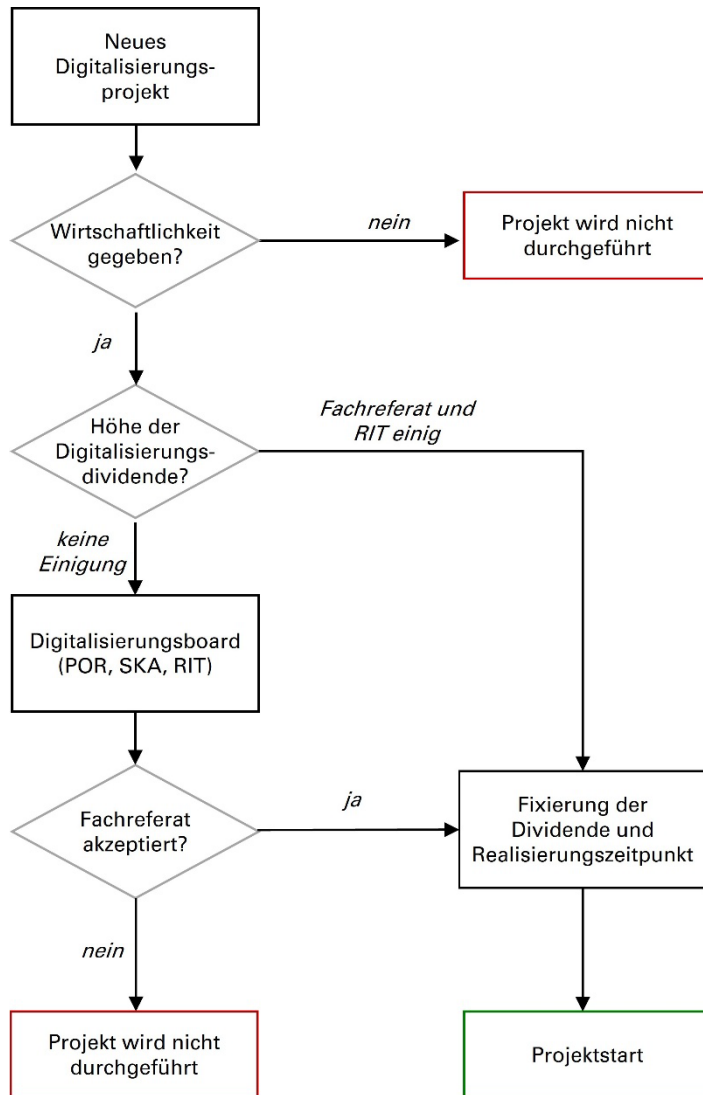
Neues Digitalisierungsprojekt

Wirtschaftlichkeit gegeben?

nein

Projekt wird nicht durchgeführt

ja

Höhe der Digitalisierungsdividende?

Fachreferat und RIT einig

keine Einigung

Digitalisierungsboard (POR, SKA, RIT)

Fachreferat akzeptiert?

ja

Fixierung der Dividende und Realisierungszeitpunkt

nein

Projekt wird nicht durchgeführt

Projektstart